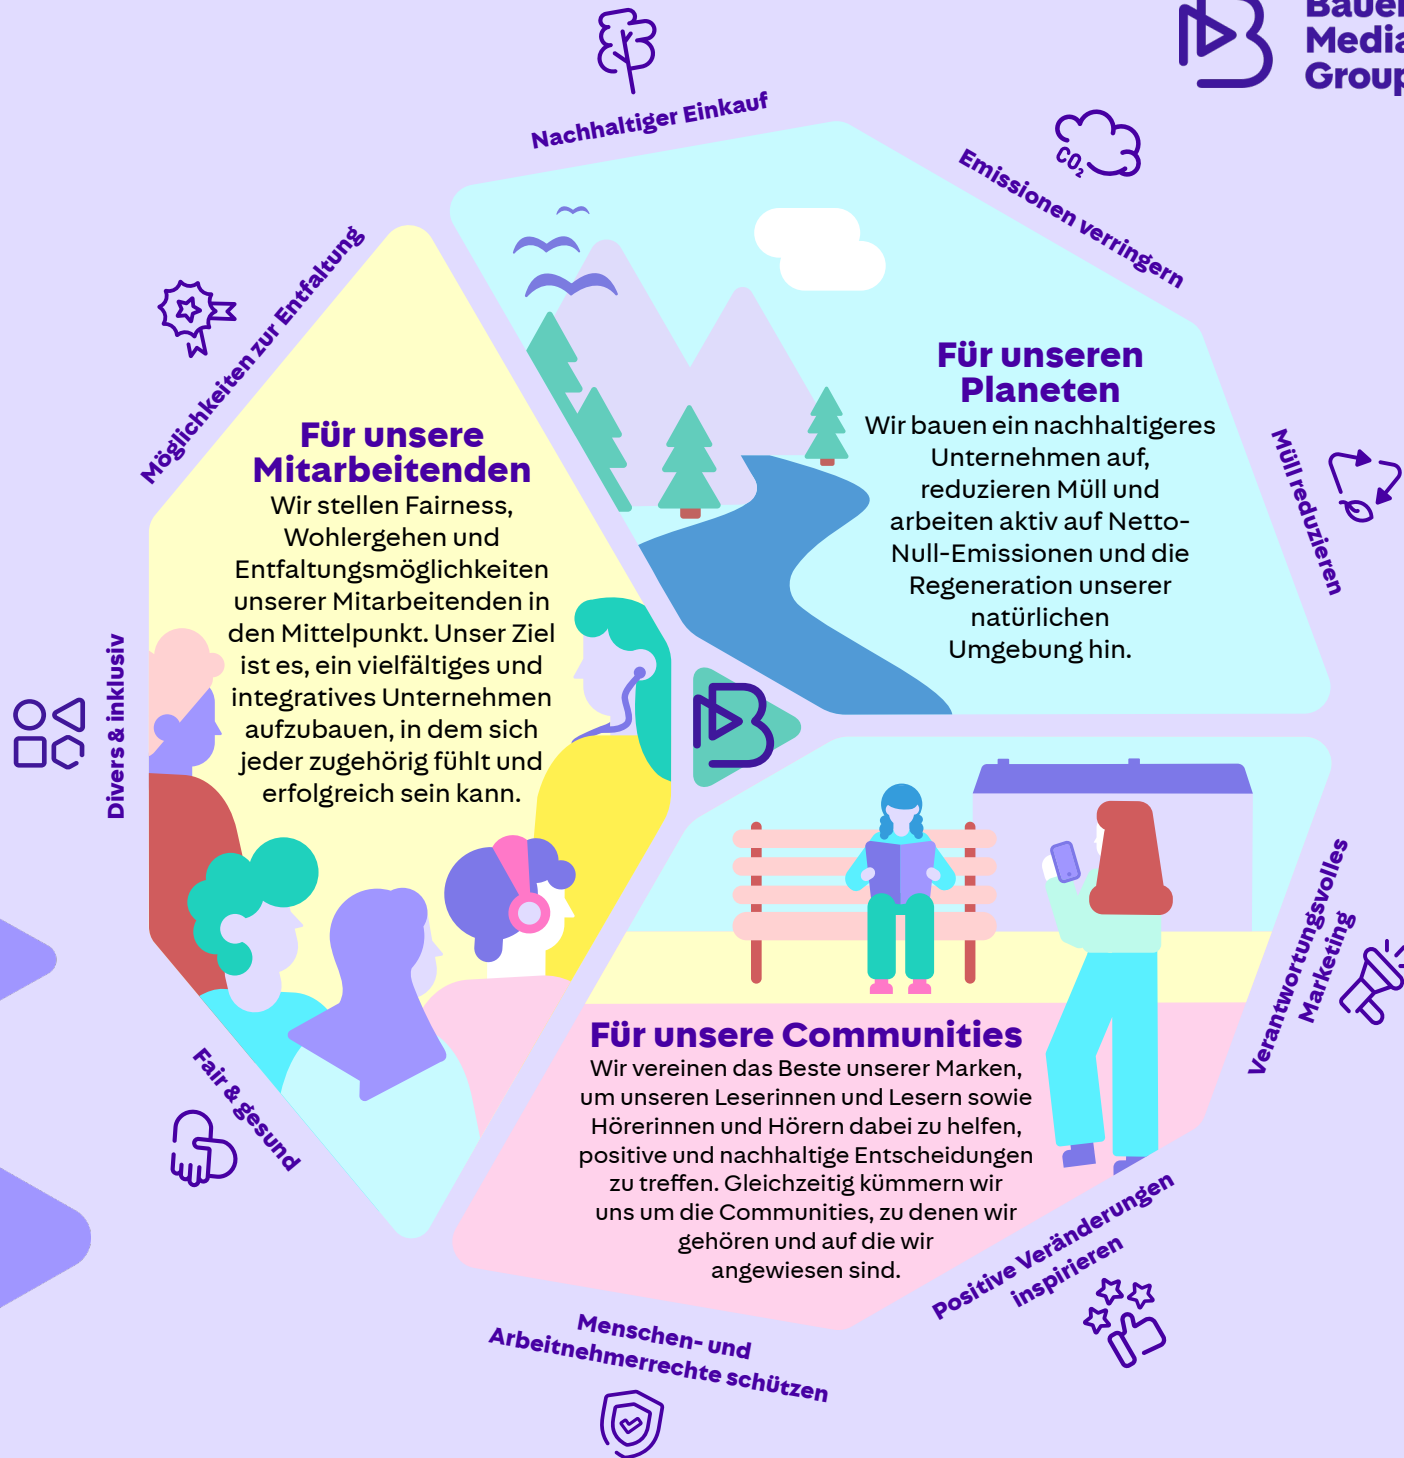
Bauer Media Group

Nachhaltiger Einkauf

Emissionen verringern

$CO_2$

Möglichkeiten zur Entfaltung

Für unseren Planeten
Wir bauen ein nachhaltigeres Unternehmen auf, reduzieren Müll und arbeiten aktiv auf Netto-Null-Emissionen und die Regeneration unserer natürlichen Umgebung hin.

Für unsere Mitarbeitenden
Wir stellen Fairness, Wohlergehen und Entfaltungsmöglichkeiten unserer Mitarbeitenden in den Mittelpunkt. Unser Ziel ist es, ein vielfältiges und integratives Unternehmen aufzubauen, in dem sich jeder zugehörig fühlt und erfolgreich sein kann.

Müll reduzieren

Divers & inklusiv

Verantwortungsvolles Marketing

Für unsere Communities
Wir vereinen das Beste unserer Marken, um unseren Leserinnen und Lesern sowie Hörerinnen und Hörern dabei zu helfen, positive und nachhaltige Entscheidungen zu treffen. Gleichzeitig kümmern wir uns um die Communities, zu denen wir gehören und auf die wir angewiesen sind.

Fair & gesund

Positive Veränderungen inspirieren

Menschen- und Arbeitnehmerrechte schützen